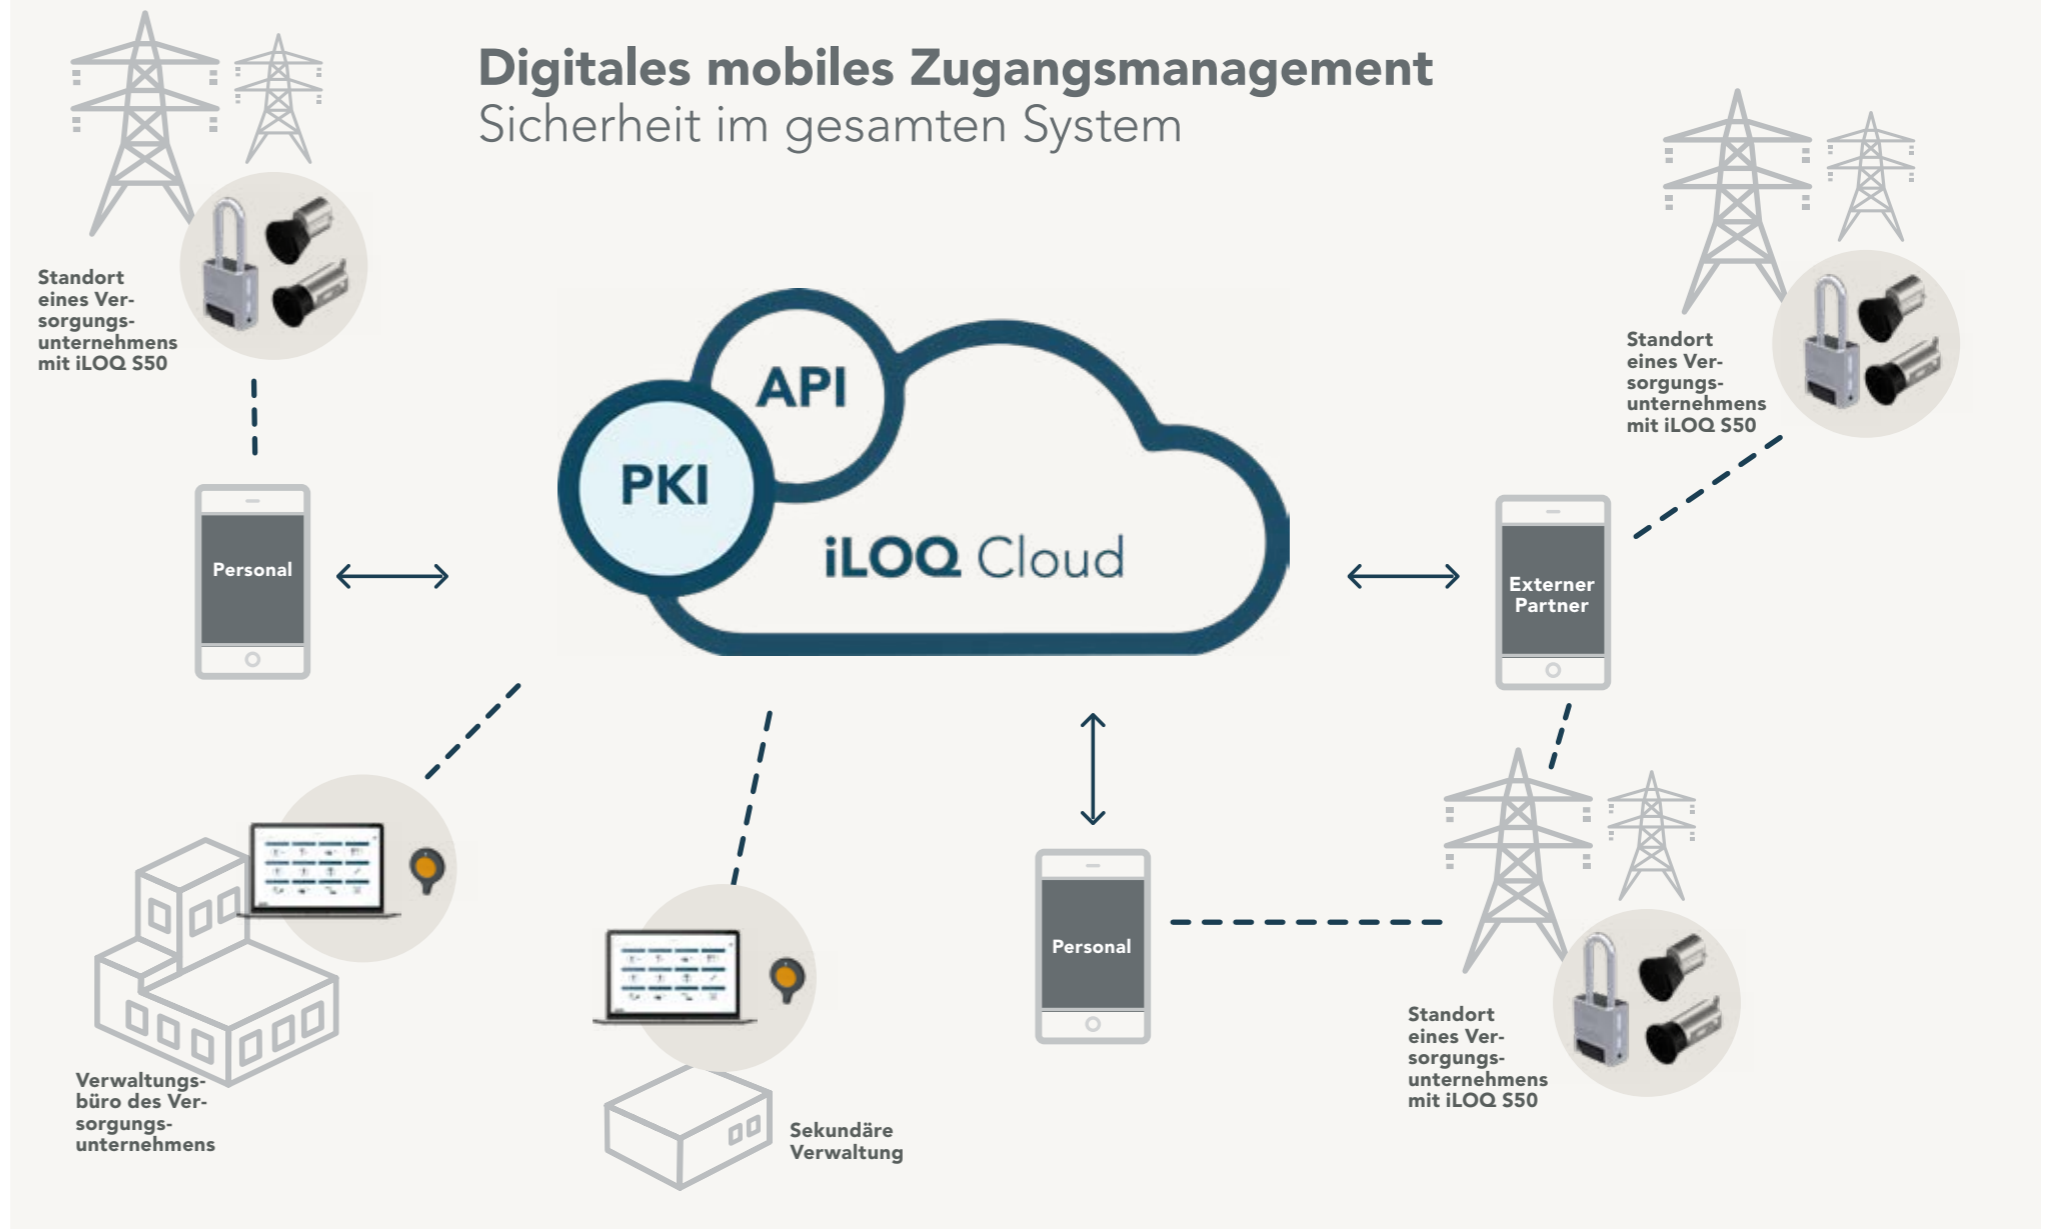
Digitales mobiles Zugangsmanagement
Sicherheit im gesamten System

Standort eines Versorgungsunternehmens mit iLOQ S50

Personal

API
PKI
iLOQ Cloud

Standort eines Versorgungsunternehmens mit iLOQ S50

Externer Partner

Verwaltungsbüro des Versorgungsunternehmens

Sekundäre Verwaltung

Personal

Standort eines Versorgungsunternehmens mit iLOQ S50